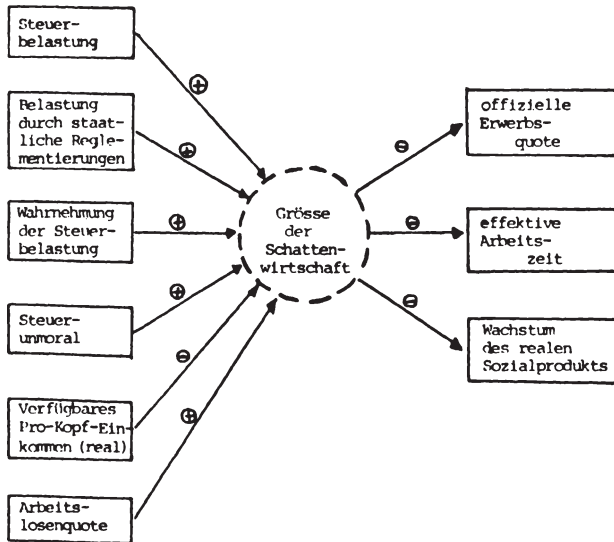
Steuerbelastung

⊕

Belastung durch staatliche Reglementierungen

⊕

Wahrnehmung der Steuerbelastung

⊕

Steuerunmoral

⊕

Verfügbares Pro-Kopf-Einkommen (real)

⊖

Arbeitslosenquote

⊕

Grösse der Schattenwirtschaft

⊖

offizielle Erwerbsquote

⊖

effektive Arbeitszeit

⊖

Wachstum des realen Sozialprodukts